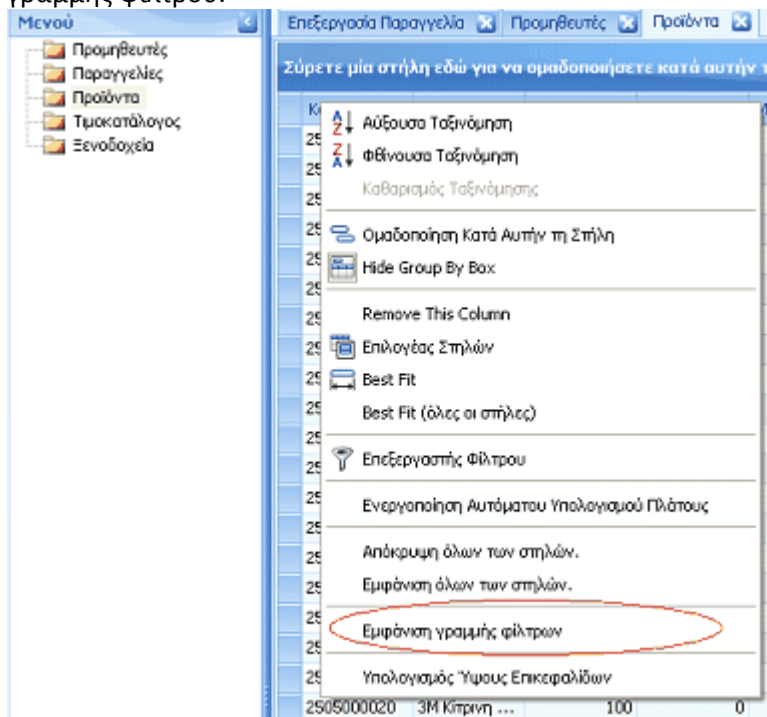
γραμμής φίλτρου.

Μενού

Προμηθευτές
Παραγγελίες
Προϊόντα
Τιμοκατάλογος
Ξενοδοχεία

Επεξεργασία Παραγγελία | Προμηθευτές | Προϊόντα

Σύρετε μία στήλη εδώ για να ομαδοποιήσετε κατά αυτήν τ

Αύξουσα Ταξινόμηση
Φθίνουσα Ταξινόμηση
Καθαρισμός Ταξινόμησης
Ομαδοποίηση Κατά Αυτήν τη Στήλη
Hide Group By Box
Remove This Column
Επιλογέας Στηλών
Best Fit
Best Fit (όλες οι στήλες)
Επεξεργαστής Φίλτρου
Ενεργοποίηση Αυτόματου Υπολογισμού Πλάτους
Απόκρυψη όλων των στηλών.
Εμφάνιση όλων των στηλών.
Εμφάνιση γραμμής φίλτρων
Υπολογισμός Ύψους Επικεφαλίδων

2505000020 3M Κίτρινη ... 100 0